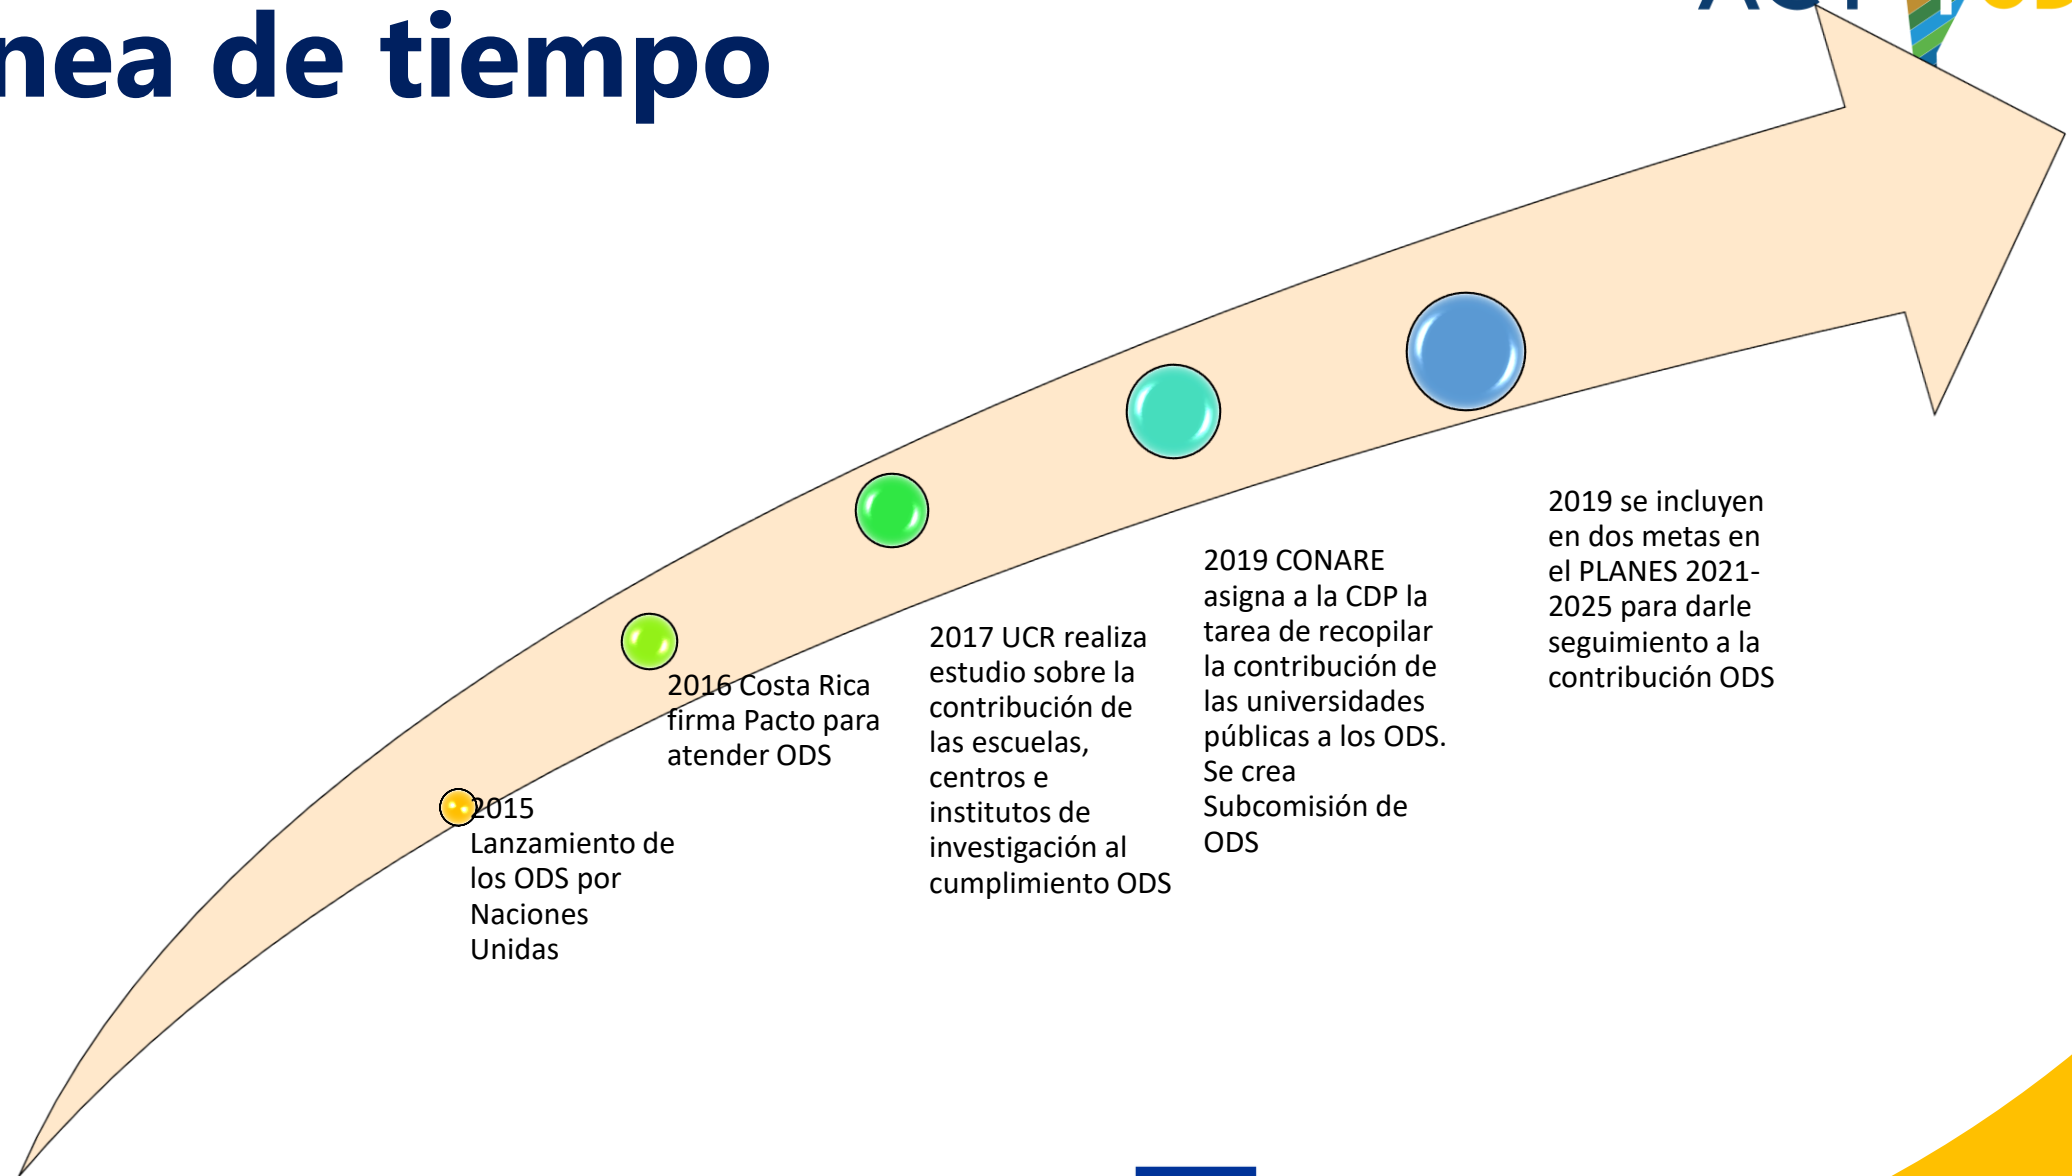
nea de tiempo

2015 Lanzamiento de los ODS por Naciones Unidas

2016 Costa Rica firma Pacto para atender ODS

2017 UCR realiza estudio sobre la contribución de las escuelas, centros e institutos de investigación al cumplimiento ODS

2019 CONARE asigna a la CDP la tarea de recopilar la contribución de las universidades públicas a los ODS. Se crea Subcomisión de ODS

2019 se incluyen en dos metas en el PLANES 2021-2025 para darle seguimiento a la contribución ODS